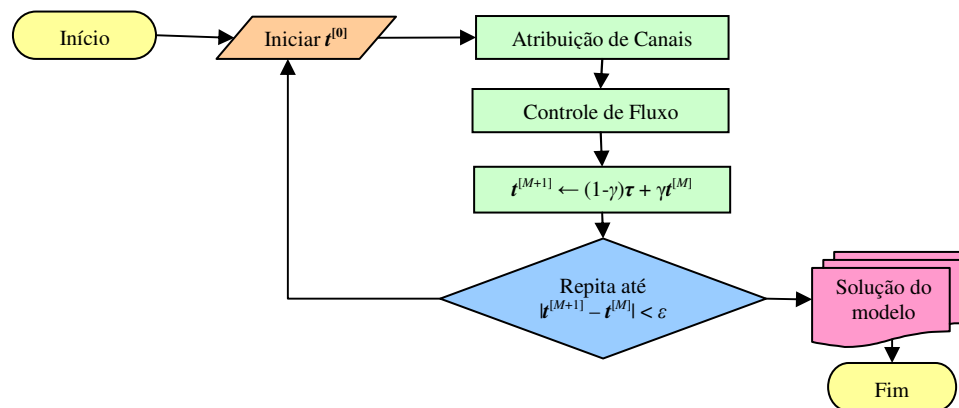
Início

Iniciar $\boldsymbol{t}^{[0]}$

Atribuição de Canais

Controle de Fluxo

$\boldsymbol{t}^{[M+1]} \leftarrow (1-\gamma)\boldsymbol{\tau} + \gamma\boldsymbol{t}^{[M]}$

Repita até $|\boldsymbol{t}^{[M+1]} - \boldsymbol{t}^{[M]}| < \varepsilon$

Solução do modelo

Fim